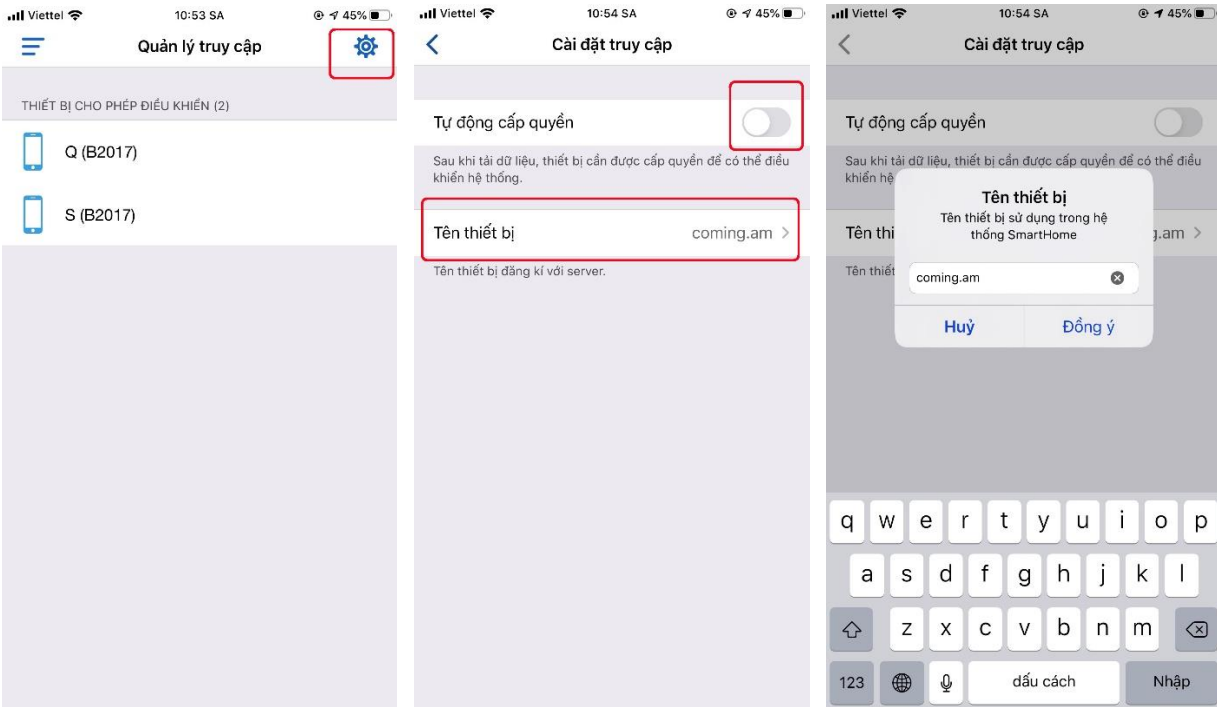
Viettel 10:53 SA 45%

Quản lý truy cập

THIẾT BỊ CHO PHÉP ĐIỀU KHIỂN (2)

Q (B2017)

S (B2017)

Viettel 10:54 SA 45%

Cài đặt truy cập

Tự động cấp quyền

Sau khi tải dữ liệu, thiết bị cần được cấp quyền để có thể điều khiển hệ thống.

Tên thiết bị coming.am

Tên thiết bị đăng kí với server.

Viettel 10:54 SA 45%

Cài đặt truy cập

Tự động cấp quyền

Sau khi tải dữ liệu, thiết bị cần được cấp quyền để có thể điều khiển hệ

Tên thi .am

Tên thiết

Tên thiết bị

Tên thiết bị sử dụng trong hệ thống SmartHome

coming.am

Huỷ Đồng ý

q w e r t y u i o p

a s d f g h j k l

z x c v b n m

123 dấu cách Nhập